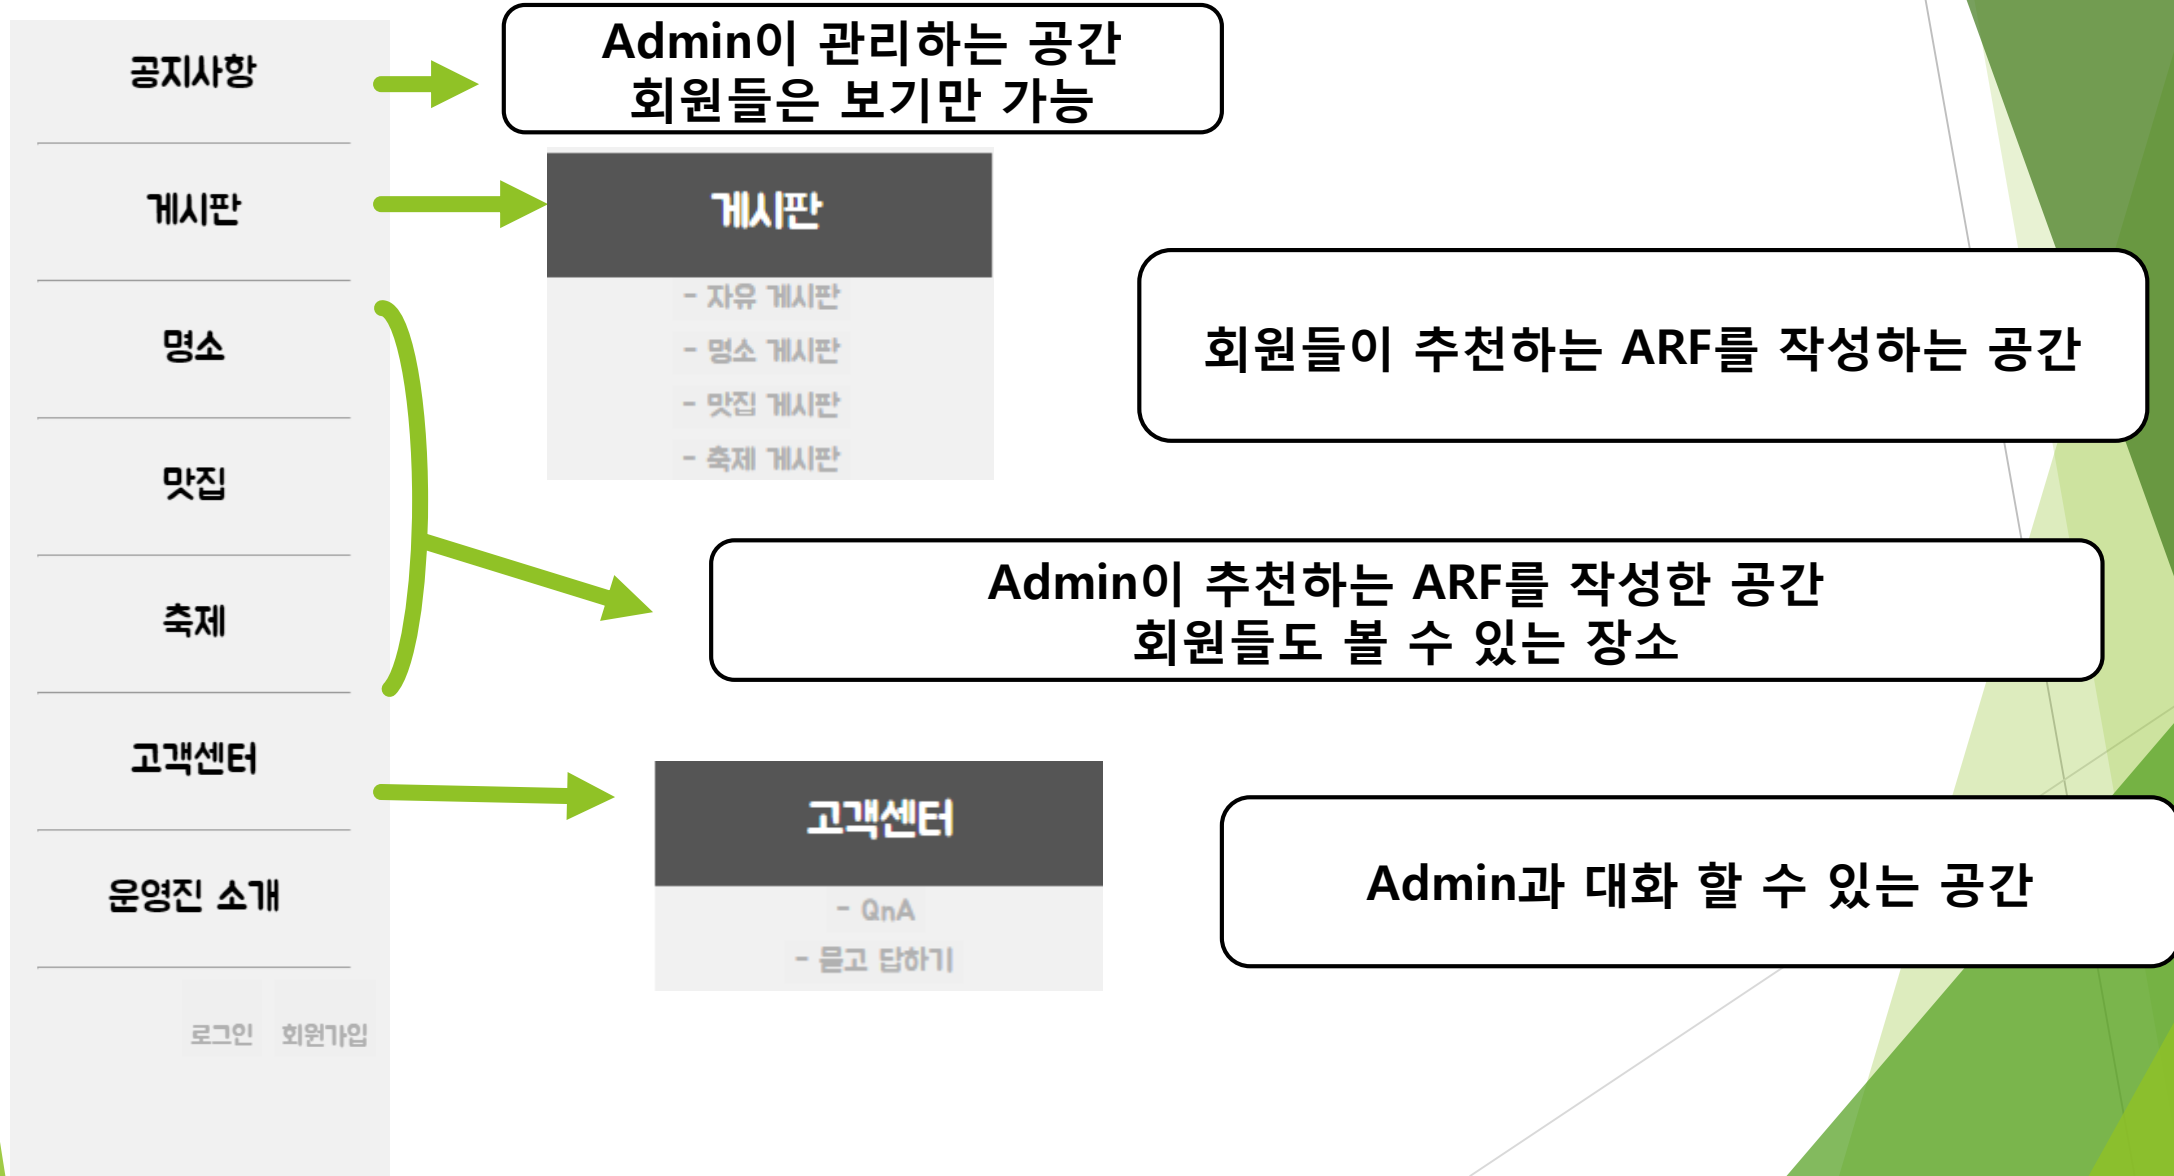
공지사항

게시판

명소

맛집

축제

고객센터

운영진 소개

로그인 회원가입

Admin이 관리하는 공간
회원들은 보기만 가능

게시판

- 자유 게시판
- 명소 게시판
- 맛집 게시판
- 축제 게시판

회원들이 추천하는 ARF를 작성하는 공간

Admin이 추천하는 ARF를 작성한 공간
회원들도 볼 수 있는 장소

고객센터

- QnA
- 묻고 답하기

Admin과 대화 할 수 있는 공간